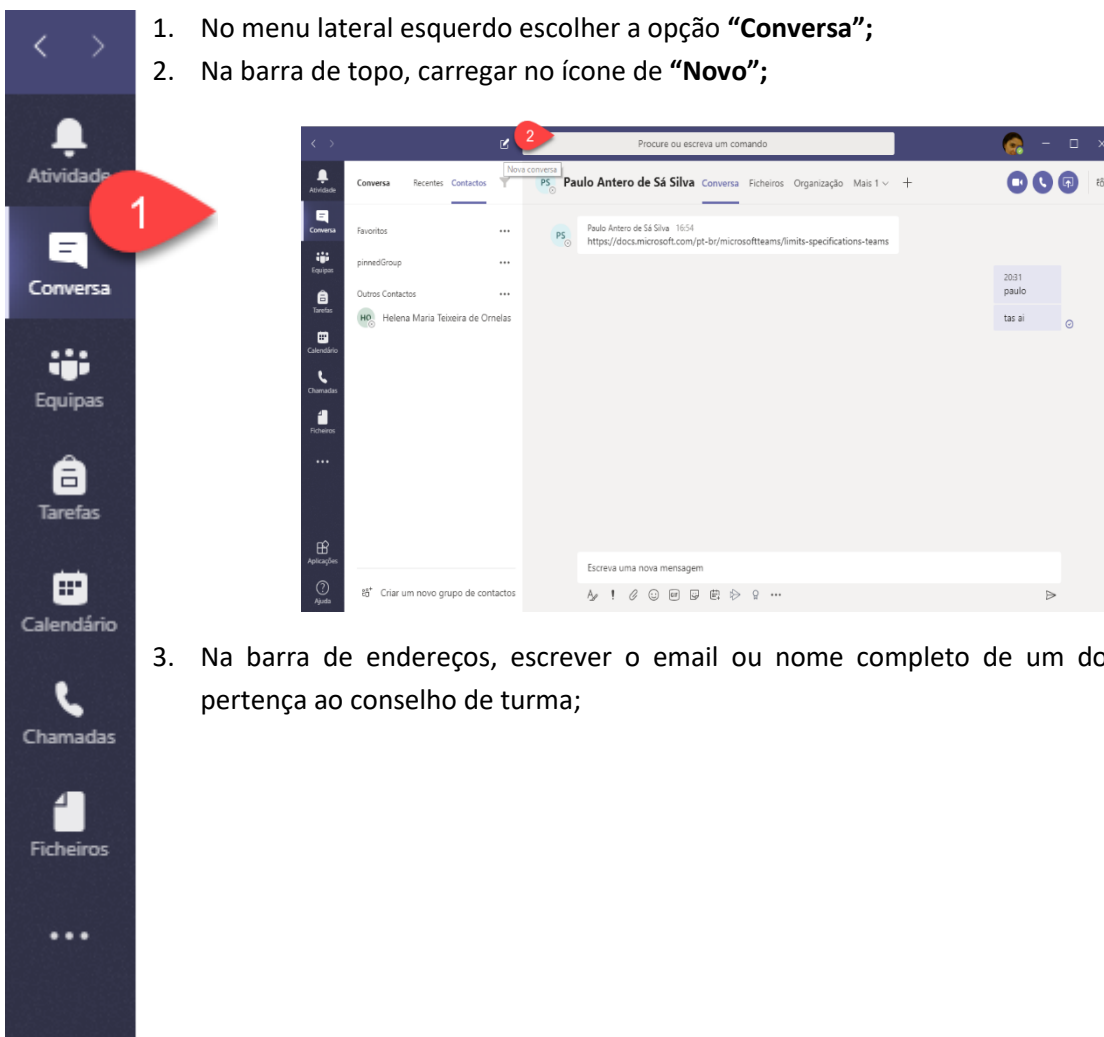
Atividade

1

Conversa

Equipas

Tarefas

Calendário

Chamadas

Ficheiros

...

1. No menu lateral esquerdo escolher a opção **"Conversa";**
2. Na barra de topo, carregar no ícone de **"Novo";**

2

Nova conversa

Procure ou escreva um comando

Atividade

Conversa

Equipas

Tarefas

Calendário

Chamadas

Ficheiros

...

Aplicações

Ajuda

Conversa Recentes Contactos

Favoritos ...

pinnedGroup ...

Outros Contactos ...

HO Helena Maria Teixeira de Ornelas

Criar um novo grupo de contactos

PS Paulo Antero de Sá Silva Conversa Ficheiros Organização Mais 1 +

PS Paulo Antero de Sá Silva 16:54
https://docs.microsoft.com/pt-br/microsoftteams/limits-specifications-teams

20:31
paulo

tas ai

Escreva uma nova mensagem

3. Na barra de endereços, escrever o email ou nome completo de um do pertença ao conselho de turma;